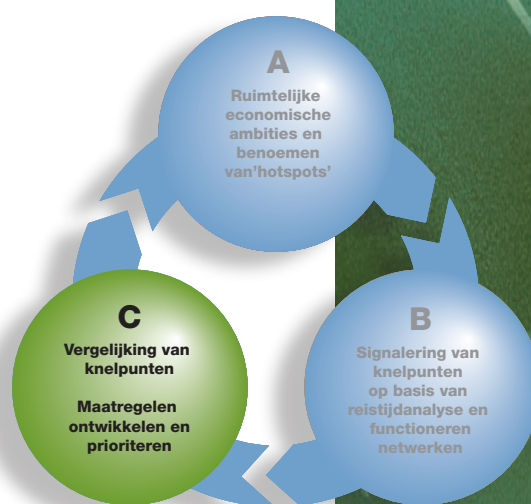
A

Ruimtelijke economische ambities en benoemen van'hotspots'

B

Signalering van knelpunten op basis van reistijdanalyse en functioneren netwerken

C

Vergelijking van knelpunten

Maatregelen ontwikkelen en prioriteren